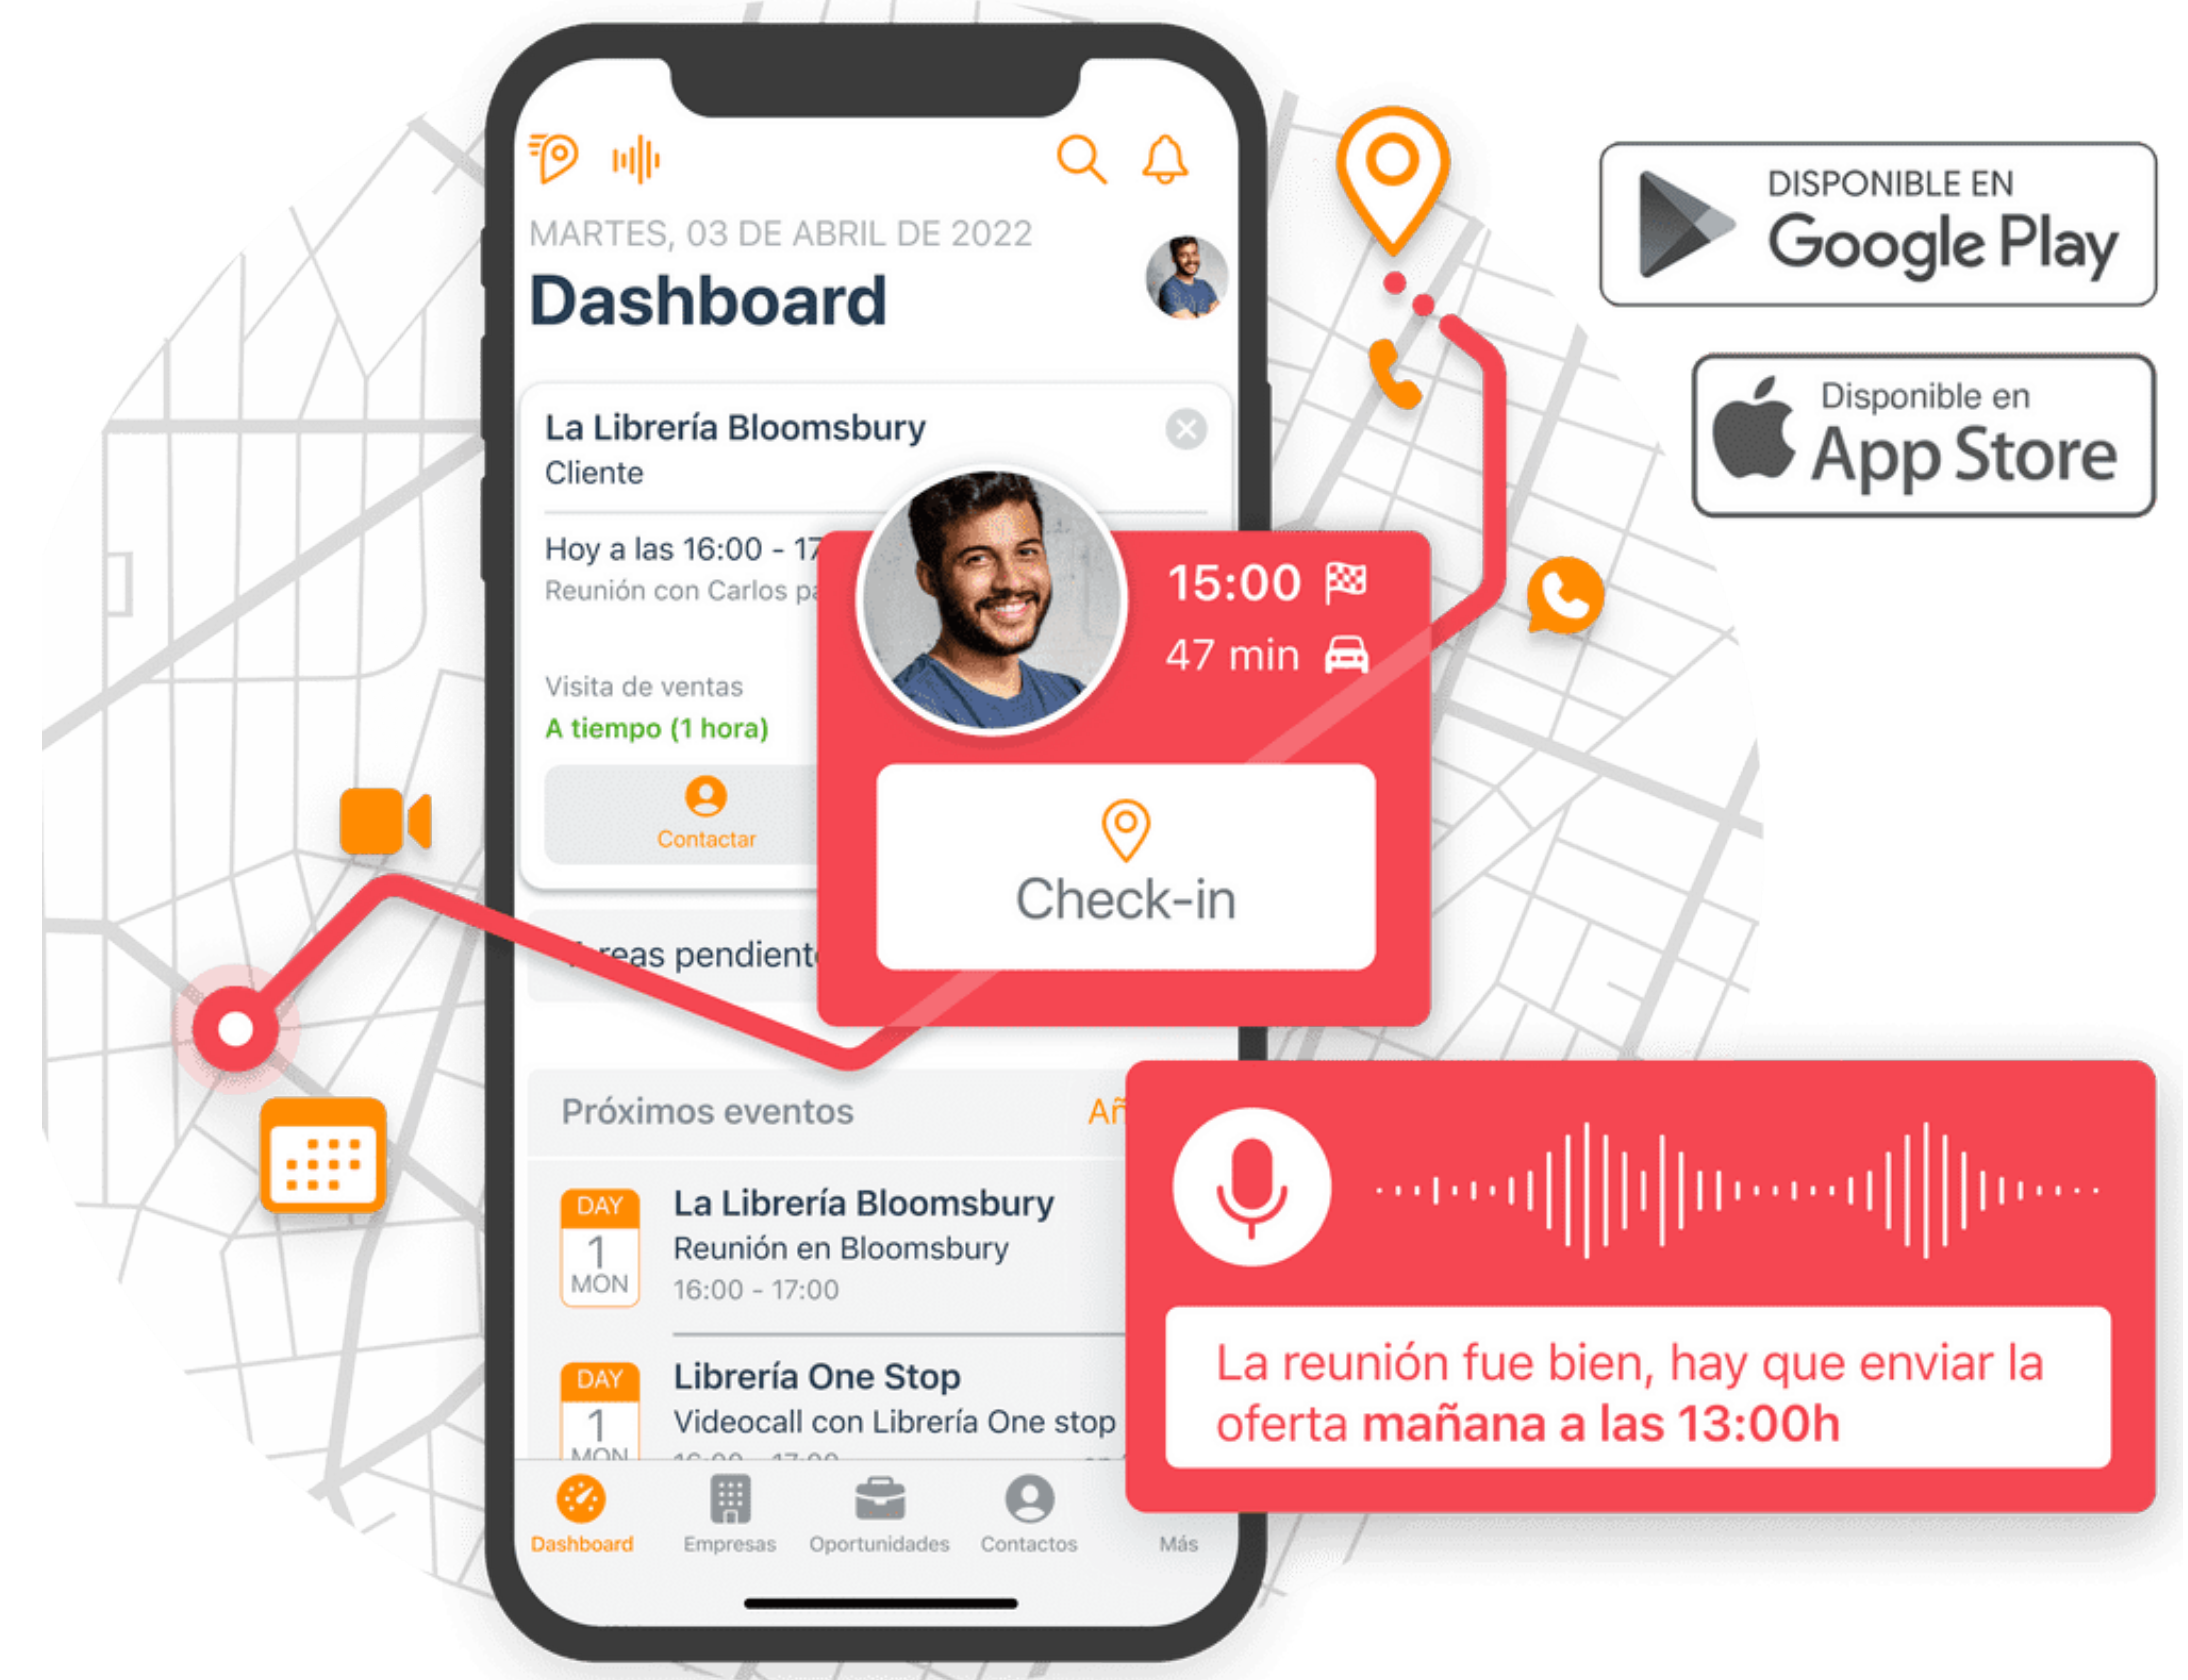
MARTES, 03 DE ABRIL DE 2022
Dashboard

La Librería Bloomsbury
Cliente

Hoy a las 16:00 - 17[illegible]
Reunión con Carlos pa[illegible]

Visita de ventas
A tiempo (1 hora)

Contactar

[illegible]reas pendient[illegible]

15:00
47 min

Check-in

Próximos eventos
Añ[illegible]

DAY
1
MON
La Librería Bloomsbury
Reunión en Bloomsbury
16:00 - 17:00

DAY
1
MON
Librería One Stop
Videocall con Librería One stop
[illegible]

Dashboard
Empresas
Oportunidades
Contactos
Más

DISPONIBLE EN
Google Play

Disponible en
App Store

La reunión fue bien, hay que enviar la oferta mañana a las 13:00h